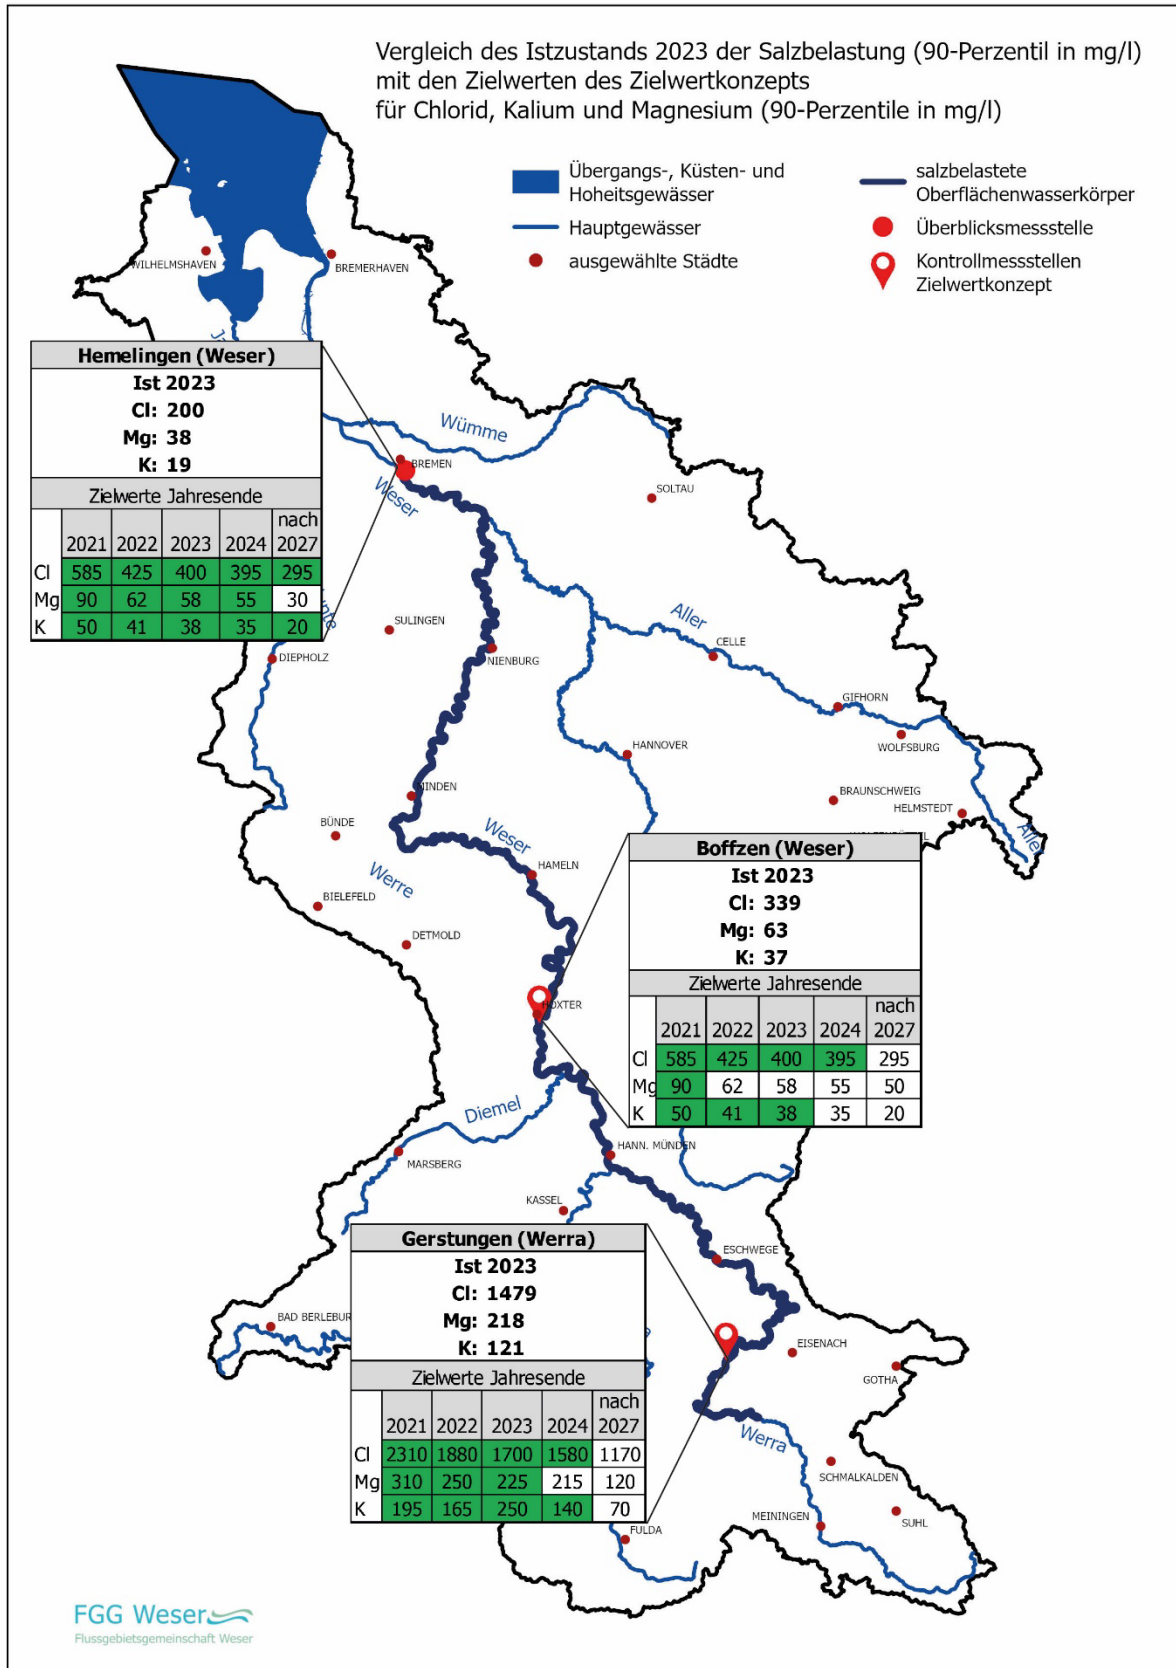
Vergleich des Istzustands 2023 der Salzbelastung (90-Perzentil in mg/l) mit den Zielwerten des Zielwertkonzepts für Chlorid, Kalium und Magnesium (90-Perzentile in mg/l)

Übergangs-, Küsten- und Hoheitsgewässer
Hauptgewässer
ausgewählte Städte
salzbelastete Oberflächenwasserkörper
Überblicksmessstelle
Kontrollmessstellen Zielwertkonzept

WILHELMSHAVEN
BREMERHAVEN

Hemelingen (Weser)
Ist 2023
Cl: 200
Mg: 38
K: 19
Zielwerte Jahresende

| | 2021 | 2022 | 2023 | 2024 | nach 2027 |
|---|---|---|---|---|---|
| Cl | 585 | 425 | 400 | 395 | 295 |
| Mg | 90 | 62 | 58 | 55 | 30 |
| K | 50 | 41 | 38 | 35 | 20 |

Wümme
BREMEN
Weser
SOLTAU
Aller
CELLE
SULINGEN
DIEPHOLZ
NIENBURG
GIFHORN
WOLFSBURG
HANNOVER
BRAUNSCHWEIG
HELMSTEDT
MINDEN
BÜNDE
Weser
HAMELN
Werre
BIELEFELD
DETMOLD
Aller

Boffzen (Weser)
Ist 2023
Cl: 339
Mg: 63
K: 37
Zielwerte Jahresende

| | 2021 | 2022 | 2023 | 2024 | nach 2027 |
|---|---|---|---|---|---|
| Cl | 585 | 425 | 400 | 395 | 295 |
| Mg | 90 | 62 | 58 | 55 | 50 |
| K | 50 | 41 | 38 | 35 | 20 |

HÖXTER
Diemel
MARSBERG
HANN. MÜNDEN
KASSEL
ESCHWEGE

Gerstungen (Werra)
Ist 2023
Cl: 1479
Mg: 218
K: 121
Zielwerte Jahresende

| | 2021 | 2022 | 2023 | 2024 | nach 2027 |
|---|---|---|---|---|---|
| Cl | 2310 | 1880 | 1700 | 1580 | 1170 |
| Mg | 310 | 250 | 225 | 215 | 120 |
| K | 195 | 165 | 250 | 140 | 70 |

BAD BERLEBURG
EISENACH
GOTHA
Werra
SCHMALKALDEN
MEININGEN
SUHL
FULDA

FGG Weser
Flussgebietsgemeinschaft Weser